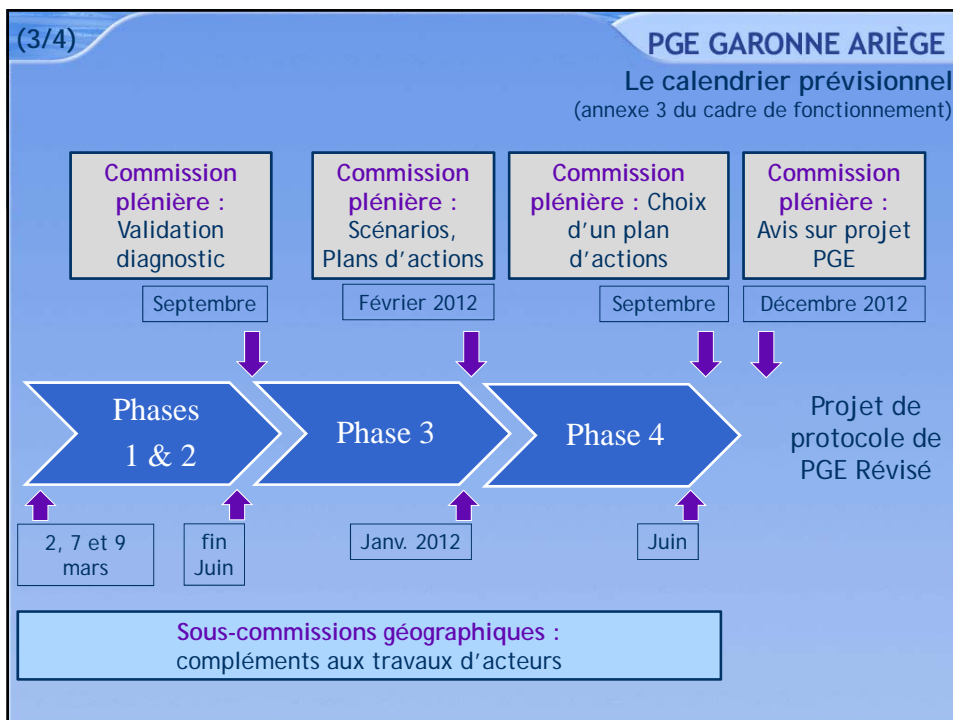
(3/4)

PGE GARONNE ARIÈGE

Le calendrier prévisionnel
(annexe 3 du cadre de fonctionnement)

Commission plénière : Validation diagnostic

Septembre

Commission plénière : Scénarios, Plans d'actions

Février 2012

Commission plénière : Choix d'un plan d'actions

Septembre

Commission plénière : Avis sur projet PGE

Décembre 2012

Phases 1 & 2

Phase 3

Phase 4

Projet de protocole de PGE Révisé

2, 7 et 9 mars

fin Juin

Janv. 2012

Juin

Sous-commissions géographiques :
compléments aux travaux d'acteurs